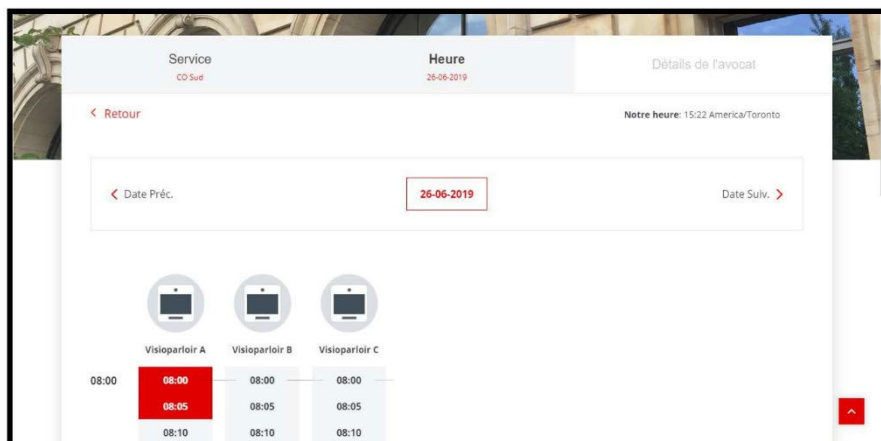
Service
CO Sud

Heure
26-06-2019

Détails de l'avocat

< Retour

Notre heure: 15:22 America/Toronto

< Date Préc.

26-06-2019

Date Suiv. >

Visioparloir A

Visioparloir B

Visioparloir C

08:00

| Visioparloir A | Visioparloir B | Visioparloir C |
|---|---|---|
| 08:00 | 08:00 | 08:00 |
| 08:05 | 08:05 | 08:05 |
| 08:10 | 08:10 | 08:10 |